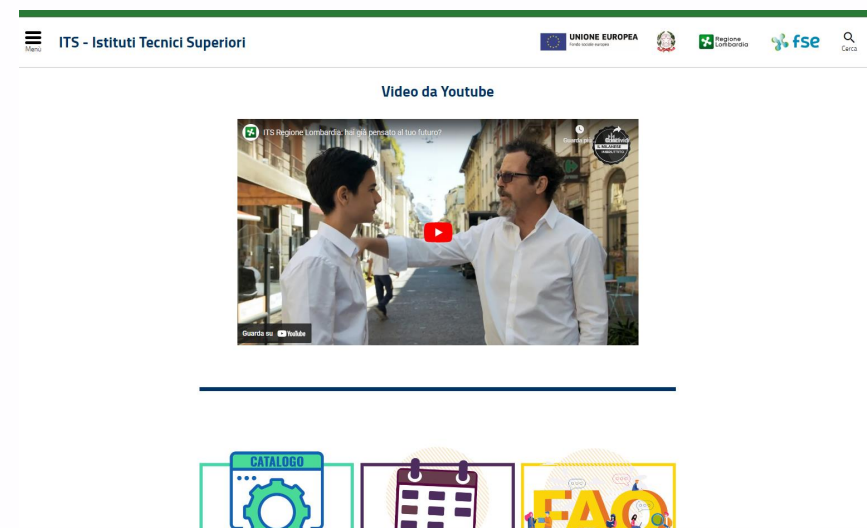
Menu
ITS - Istituti Tecnici Superiori

UNIONE EUROPEA
Fondo sociale europeo

Regione Lombardia

fse

Cerca

Video da Youtube

ITS Regione Lombardia: hai già pensato al tuo futuro?

Guarda più tardi

Guarda su YouTube

CATALOGO

FAQ